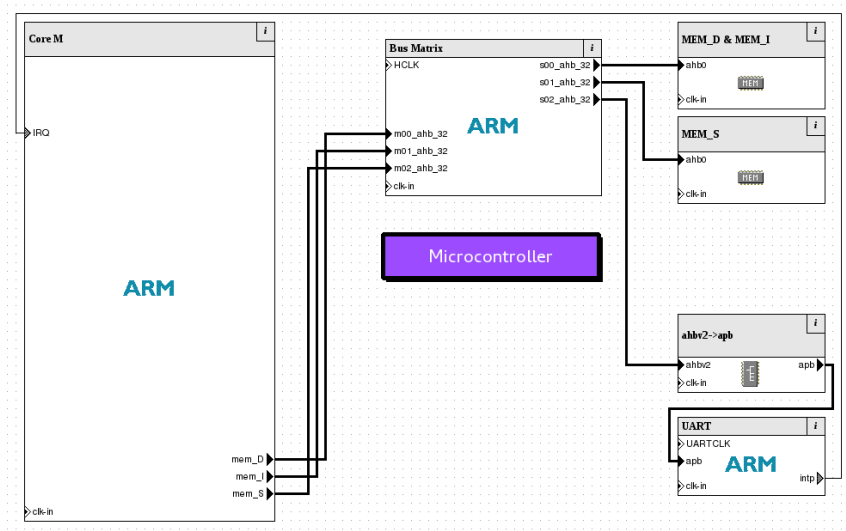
Core M
i
IRQ
ARM
mem_D
mem_I
mem_S
clk-in

Bus Matrix
i
HCLK
s00_ahb_32
s01_ahb_32
s02_ahb_32
ARM
m00_ahb_32
m01_ahb_32
m02_ahb_32
clk-in

Microcontroller

MEM_D & MEM_I
i
ahb0
MEM
clk-in

MEM_S
i
ahb0
MEM
clk-in

ahbv2->apb
i
ahbv2
apb
clk-in

UART
i
UARTCLK
apb
ARM
intp
clk-in